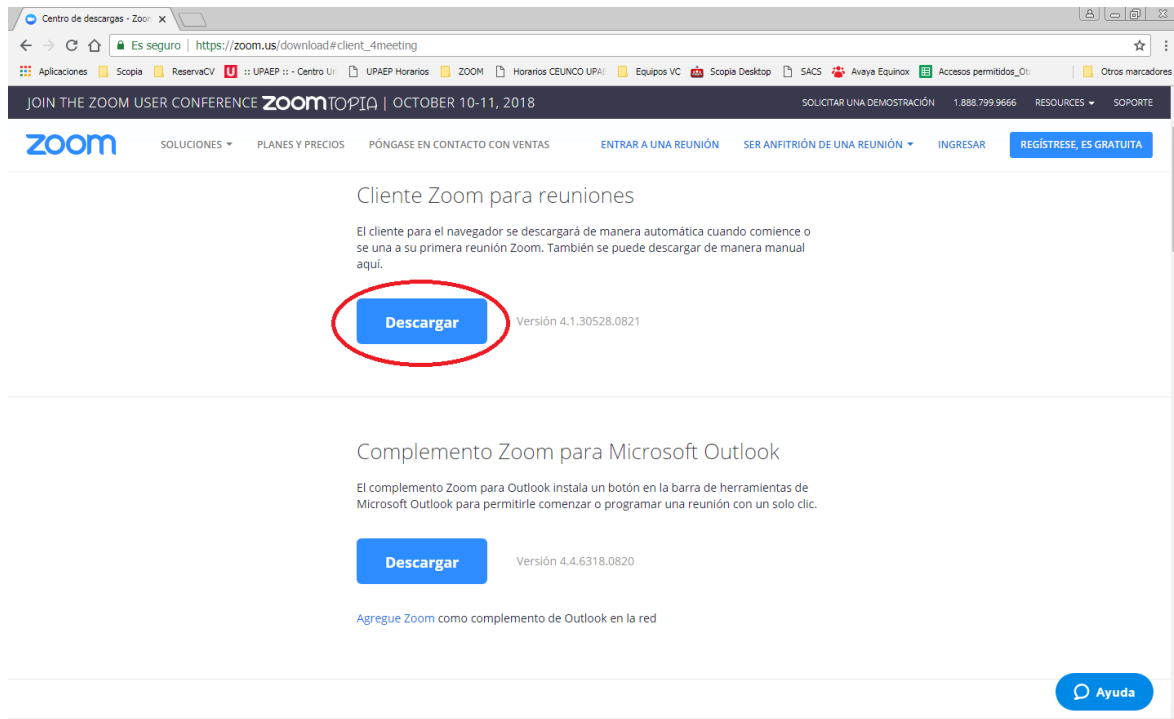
Centro de descargas - Zoom ×

Es seguro | https://zoom.us/download#client_4meeting

Aplicaciones Scopia ReservaCV :: UPAEP :: - Centro Ur UPAEP Horarios ZOOM Horarios CEUNCO UPAE Equipos VC Scopia Desktop SACS Avaya Equinox Accesos permitidos_Ot Otros marcadores

JOIN THE ZOOM USER CONFERENCE ZOOMTOPIA | OCTOBER 10-11, 2018

SOLICITAR UNA DEMOSTRACIÓN 1.888.799.9666 RESOURCES SOPORTE

zoom SOLUCIONES PLANES Y PRECIOS PÓNGASE EN CONTACTO CON VENTAS ENTRAR A UNA REUNIÓN SER ANFITRIÓN DE UNA REUNIÓN INGRESAR REGÍSTRESE, ES GRATUITA

Cliente Zoom para reuniones

El cliente para el navegador se descargará de manera automática cuando comience o se una a su primera reunión Zoom. También se puede descargar de manera manual aquí.

Descargar Versión 4.1.30528.0821

Complemento Zoom para Microsoft Outlook

El complemento Zoom para Outlook instala un botón en la barra de herramientas de Microsoft Outlook para permitirle comenzar o programar una reunión con un solo clic.

Descargar Versión 4.4.6318.0820

Agregue Zoom como complemento de Outlook en la red

Ayuda